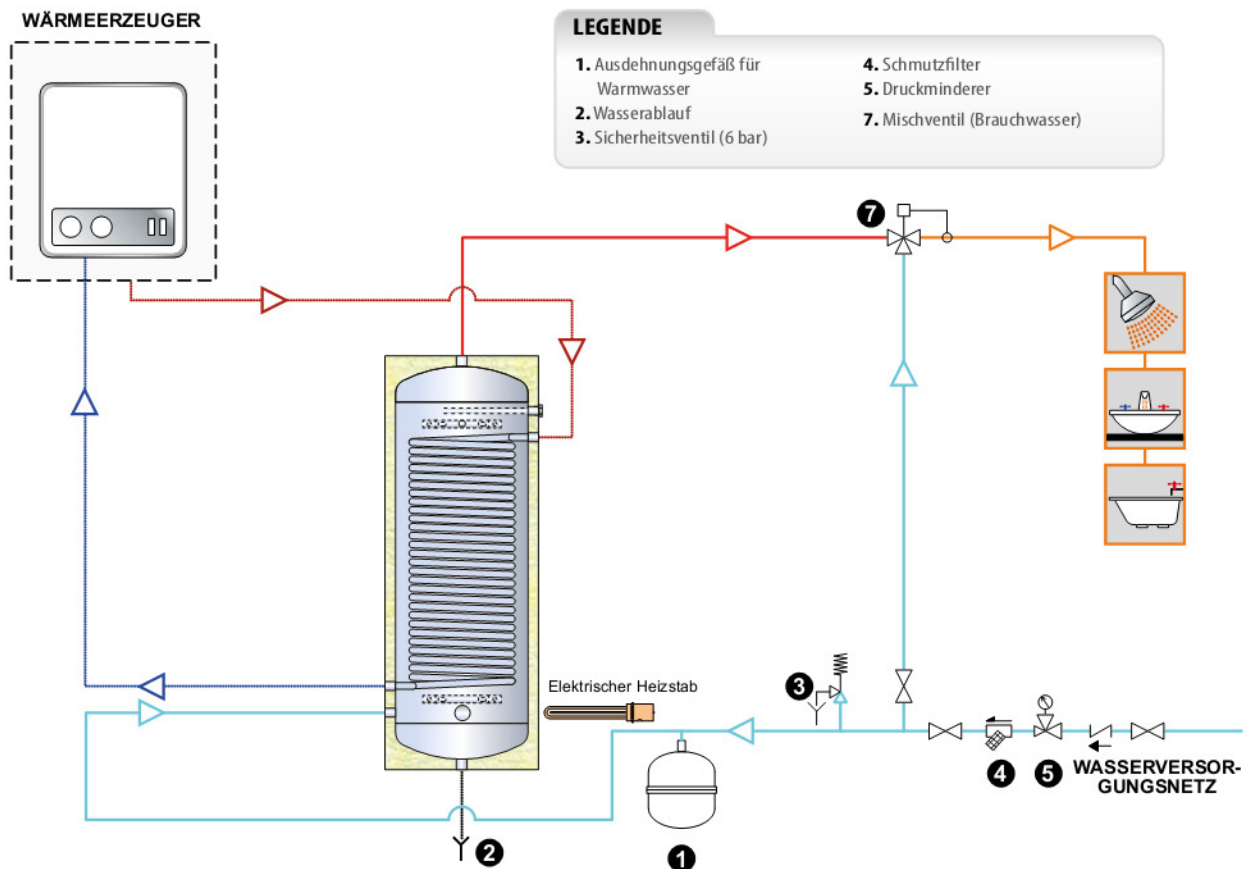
WÄRMEERZEUGER

LEGENDE

1. Ausdehnungsgefäß für Warmwasser
2. Wasserablauf
3. Sicherheitsventil (6 bar)

4. Schmutzfilter
5. Druckminderer
7. Mischventil (Brauchwasser)

7

Elektrischer Heizstab

3

4 5 WASSERVERSORGUNGSNETZ

2

1